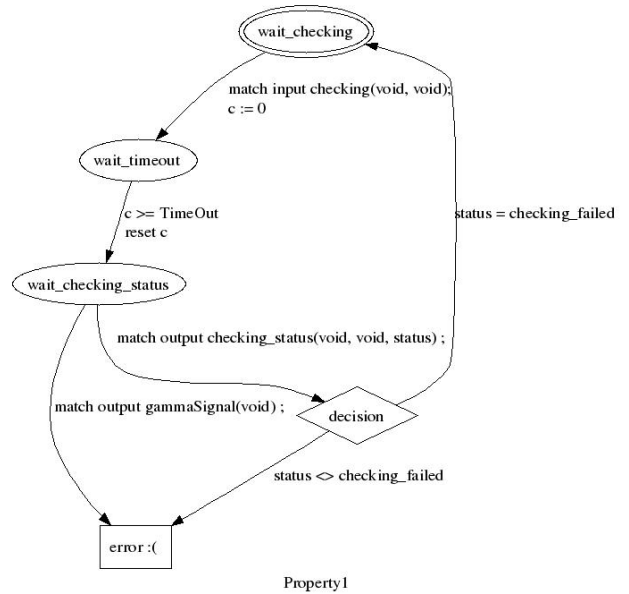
wait_checking

match input checking(void, void);
c := 0

wait_timeout

c >= TimeOut
reset c

status = checking_failed

wait_checking_status

match output checking_status(void, void, status) ;

match output gammaSignal(void) ;

decision

status <> checking_failed

error :(

Property1